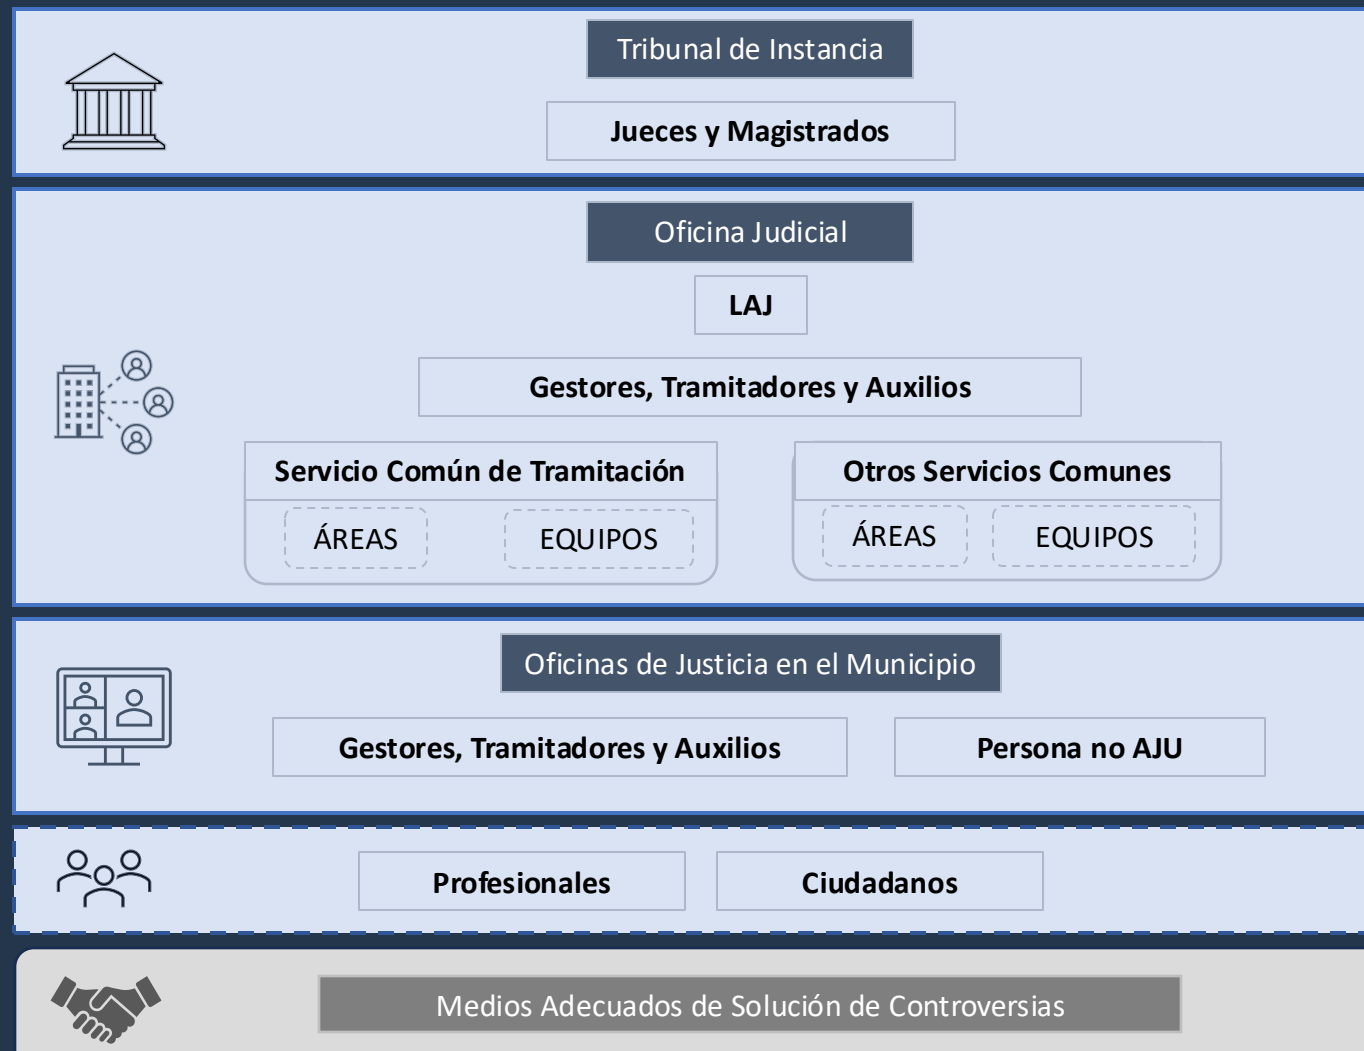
Tribunal de Instancia

Jueces y Magistrados

Oficina Judicial

LAJ

Gestores, Tramitadores y Auxilios

Servicio Común de Tramitación

ÁREAS

EQUIPOS

Otros Servicios Comunes

ÁREAS

EQUIPOS

Oficinas de Justicia en el Municipio

Gestores, Tramitadores y Auxilios

Persona no AJU

Profesionales

Ciudadanos

Medios Adecuados de Solución de Controversias